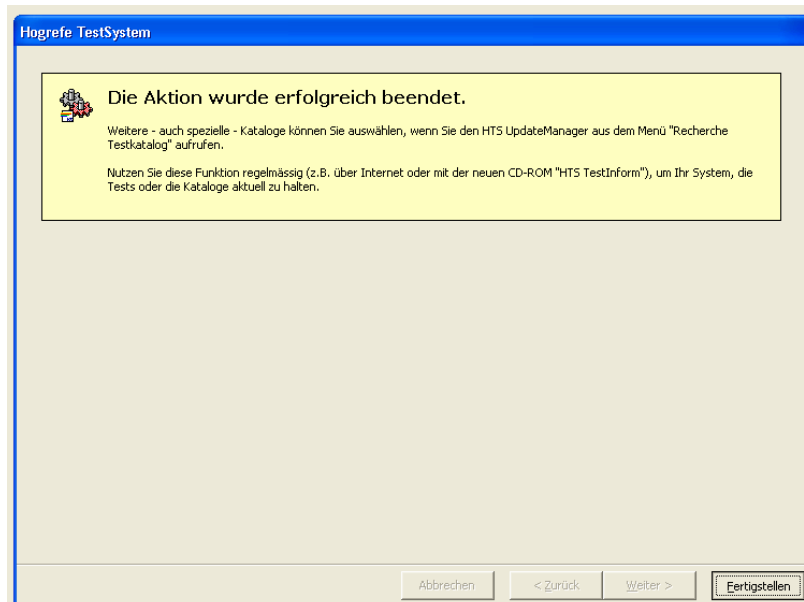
Hogrefe TestSystem

Die Aktion wurde erfolgreich beendet.

Weitere - auch spezielle - Kataloge können Sie auswählen, wenn Sie den HTS UpdateManager aus dem Menü "Recherche Testkatalog" aufrufen.

Nutzen Sie diese Funktion regelmässig (z.B. über Internet oder mit der neuen CD-ROM "HTS TestInform"), um Ihr System, die Tests oder die Kataloge aktuell zu halten.

Abbrechen | < Zurück | Weiter > | Fertigstellen